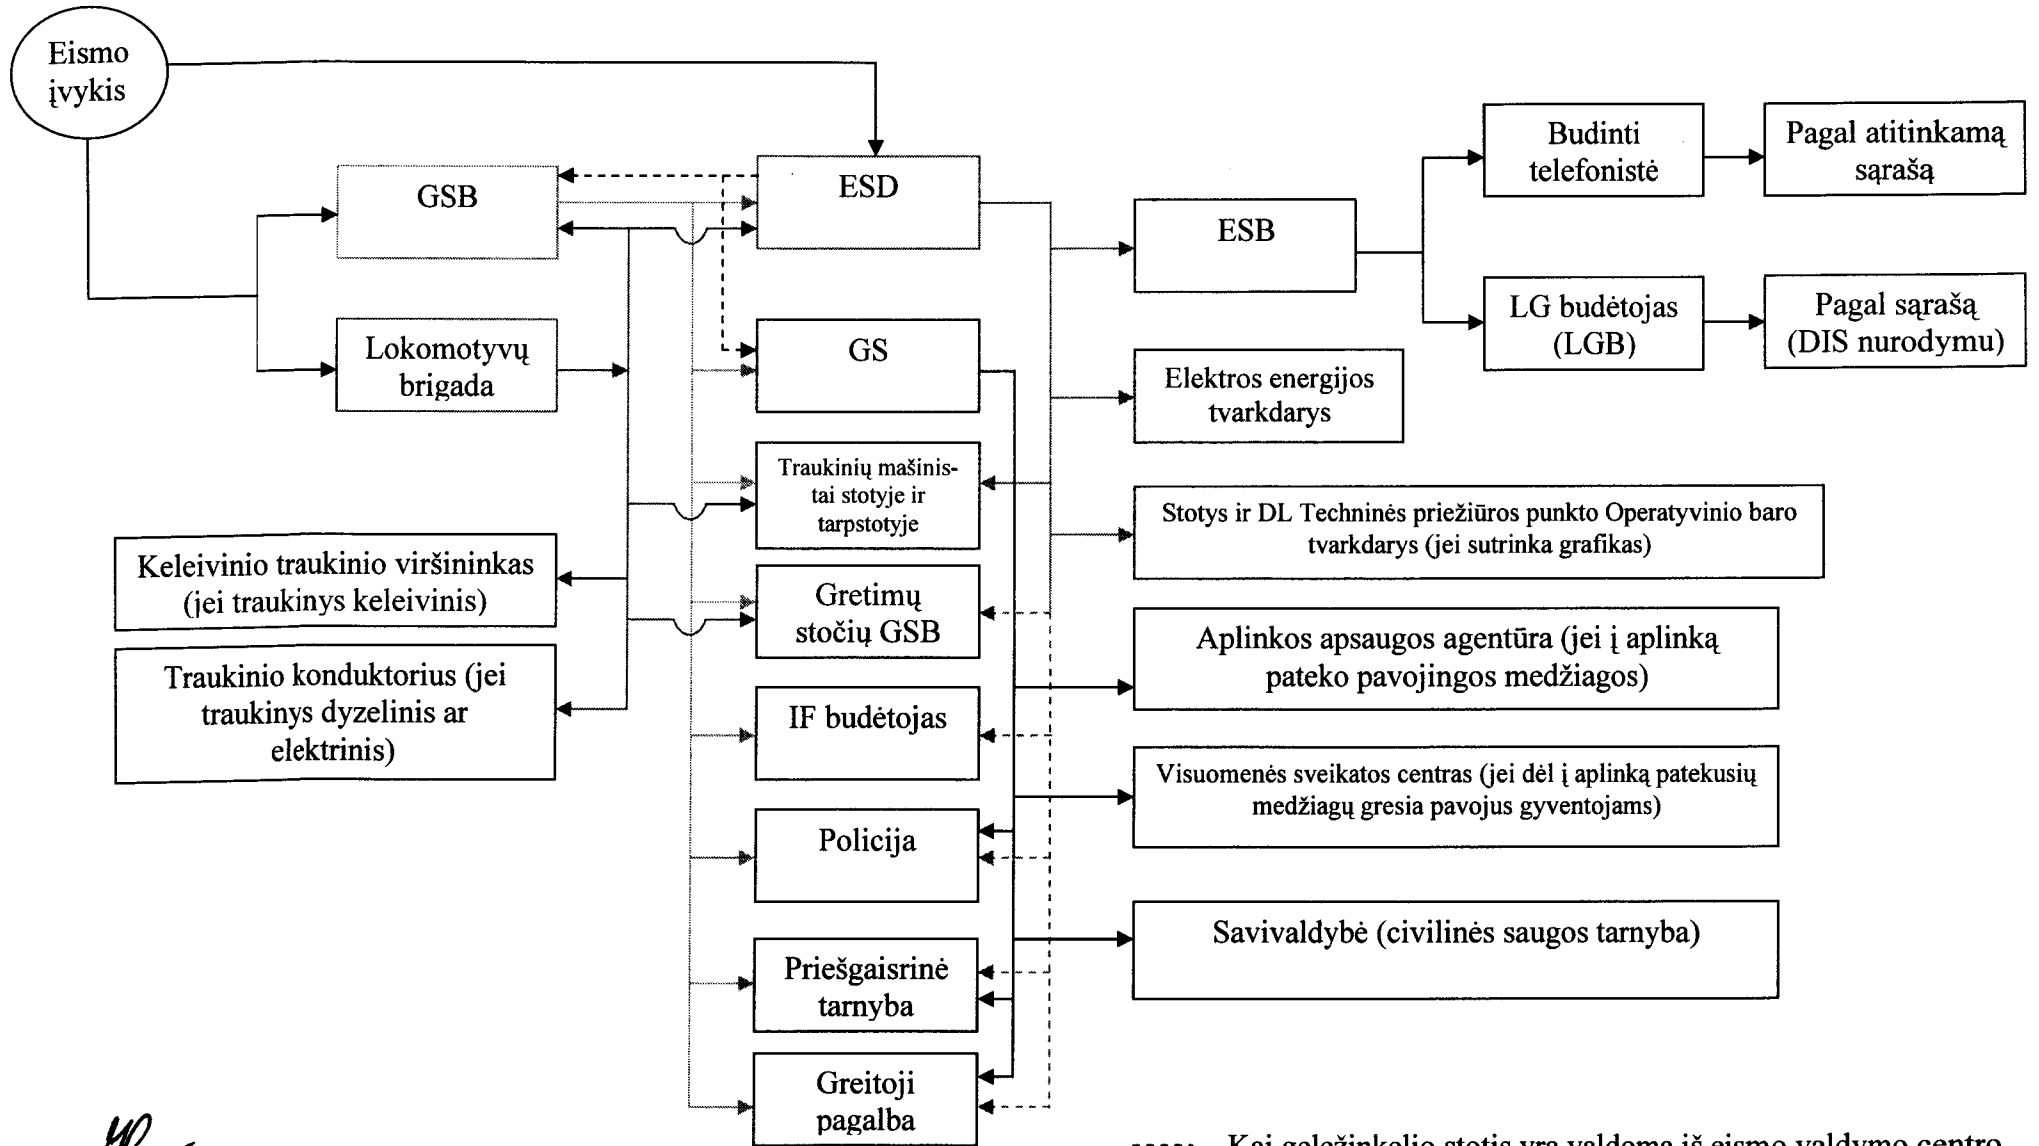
Eismo įvykis

GSB

Lokomotyvų brigada

ESD

GS

Traukinių mašinistai stotyje ir tarpstotyje

Keleivinio traukinio viršininkas (jei traukinys keleivinis)

Traukinio konduktorius (jei traukinys dyzelinis ar elektrinis)

Gretimų stočių GSB

IF budėtojas

Policija

Priešgaisrinė tarnyba

Greitoji pagalba

ESB

Budinti telefonistė

Pagal atitinkamą sąrašą

LG budėtojas (LGB)

Pagal sąrašą (DIS nurodymu)

Elektros energijos tvarkdarys

Stotys ir DL Techninės priežiūros punkto Operatyvinio baro tvarkdarys (jei sutrinka grafikas)

Aplinkos apsaugos agentūra (jei į aplinką pateko pavojingos medžiagos)

Visuomenės sveikatos centras (jei dėl į aplinką patekusių medžiagų gresia pavojus gyventojams)

Savivaldybė (civilinės saugos tarnyba)

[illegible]

Kai geležinkelio stotis yra valdoma iš eismo valdymo centro